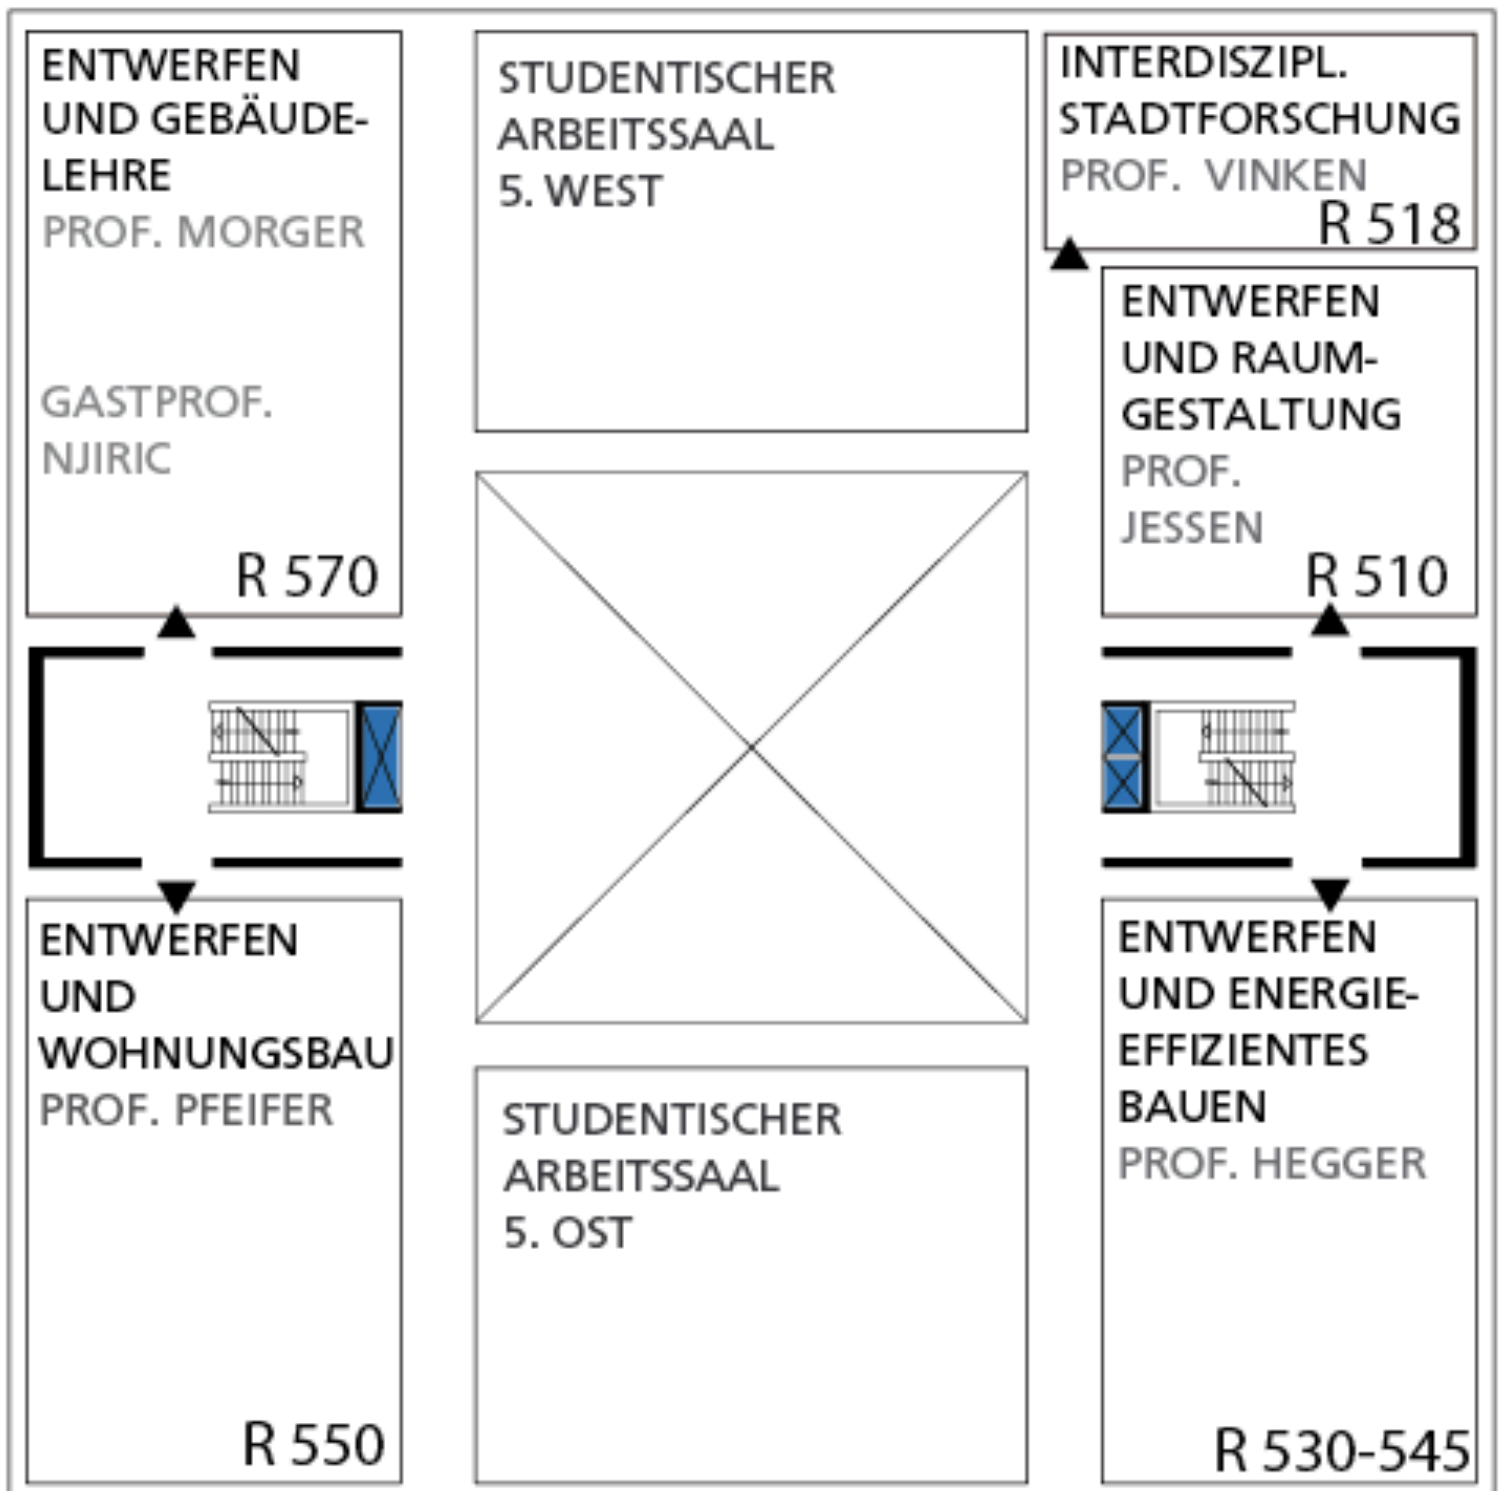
ENTWERFEN UND GEBÄUDELEHRE
PROF. MORGER

GASTPROF. NJIRIC

R 570

STUDENTISCHER ARBEITSSAAL 5. WEST

INTERDISZIPL. STADTFORSCHUNG
PROF. VINKEN
R 518

ENTWERFEN UND RAUMGESTALTUNG
PROF. JESSEN
R 510

ENTWERFEN UND WOHNUNGSBAU
PROF. PFEIFER

R 550

STUDENTISCHER ARBEITSSAAL 5. OST

ENTWERFEN UND ENERGIEEFFIZIENTES BAUEN
PROF. HEGGER

R 530-545